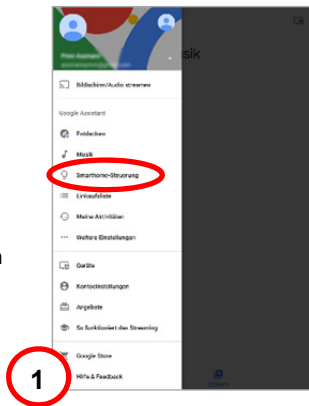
Prein Asonam
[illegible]

Bildschirm/Audio streamen

Google Assistant

Entdecken

Musik

Smarthome-Steuerung

Einkaufsliste

Meine Aktivitäten

Weitere Einstellungen

Geräte

Kontoeinstellungen

Angebote

So funktioniert das Streaming

Google Store

Hilfe & Feedback

sik

1